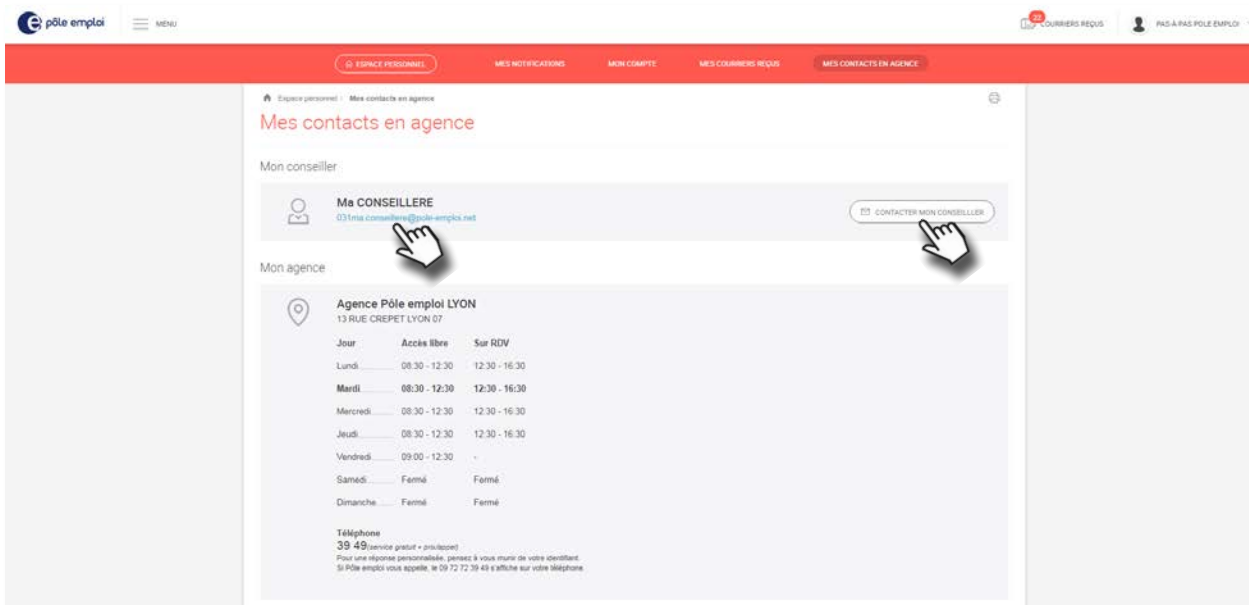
pôle emploi MENU

22 COURRIERS REÇUS PAS-A-PAS POLE EMPLOI

ESPACE PERSONNEL MES NOTIFICATIONS MON COMPTE MES COURRIERS REÇUS MES CONTACTS EN AGENCE

Espace personnel › Mes contacts en agence

Mes contacts en agence

Mon conseiller

Ma CONSEILLERE
031ma.conseillere@pole-emploi.net

CONTACTER MON CONSEILLER

Mon agence

Agence Pôle emploi LYON
13 RUE CREPET LYON 07

| Jour | Accès libre | Sur RDV |
|---|---|---|
| Lundi | 08:30 - 12:30 | 12:30 - 16:30 |
| Mardi | 08:30 - 12:30 | 12:30 - 16:30 |
| Mercredi | 08:30 - 12:30 | 12:30 - 16:30 |
| Jeudi | 08:30 - 12:30 | 12:30 - 16:30 |
| Vendredi | 09:00 - 12:30 | - |
| Samedi | Fermé | Fermé |
| Dimanche | Fermé | Fermé |

Téléphone
39 49(service gratuit + prix appel)
Pour une réponse personnalisée, pensez à vous munir de votre identifiant.
Si Pôle emploi vous appelle, le 09 72 72 39 49 s'affiche sur votre téléphone.